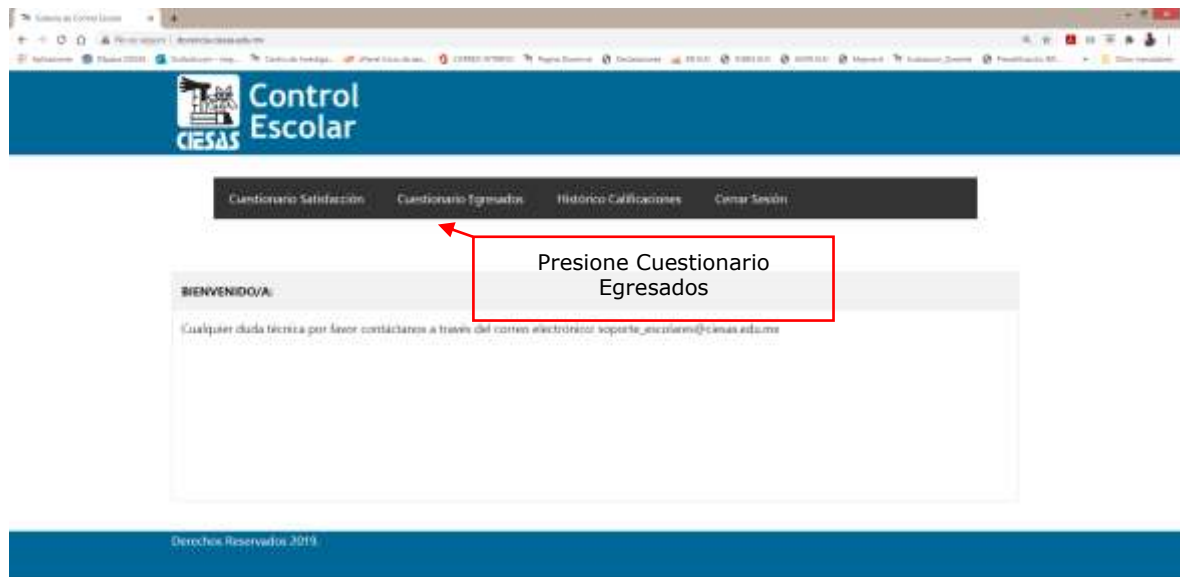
Sistema de Control Escolar

No es seguro | docencia.ciesas.edu.mx

CIESAS Control Escolar

Cuestionario Satisfacción Cuestionario Egresados Histórico Calificaciones Cerrar Sesión

Presione Cuestionario Egresados

BIENVENIDO/A:

Cualquier duda técnica por favor contáctanos a través del correo electrónico: soporte_escolares@ciesas.edu.mx

Derechos Reservados 2019.